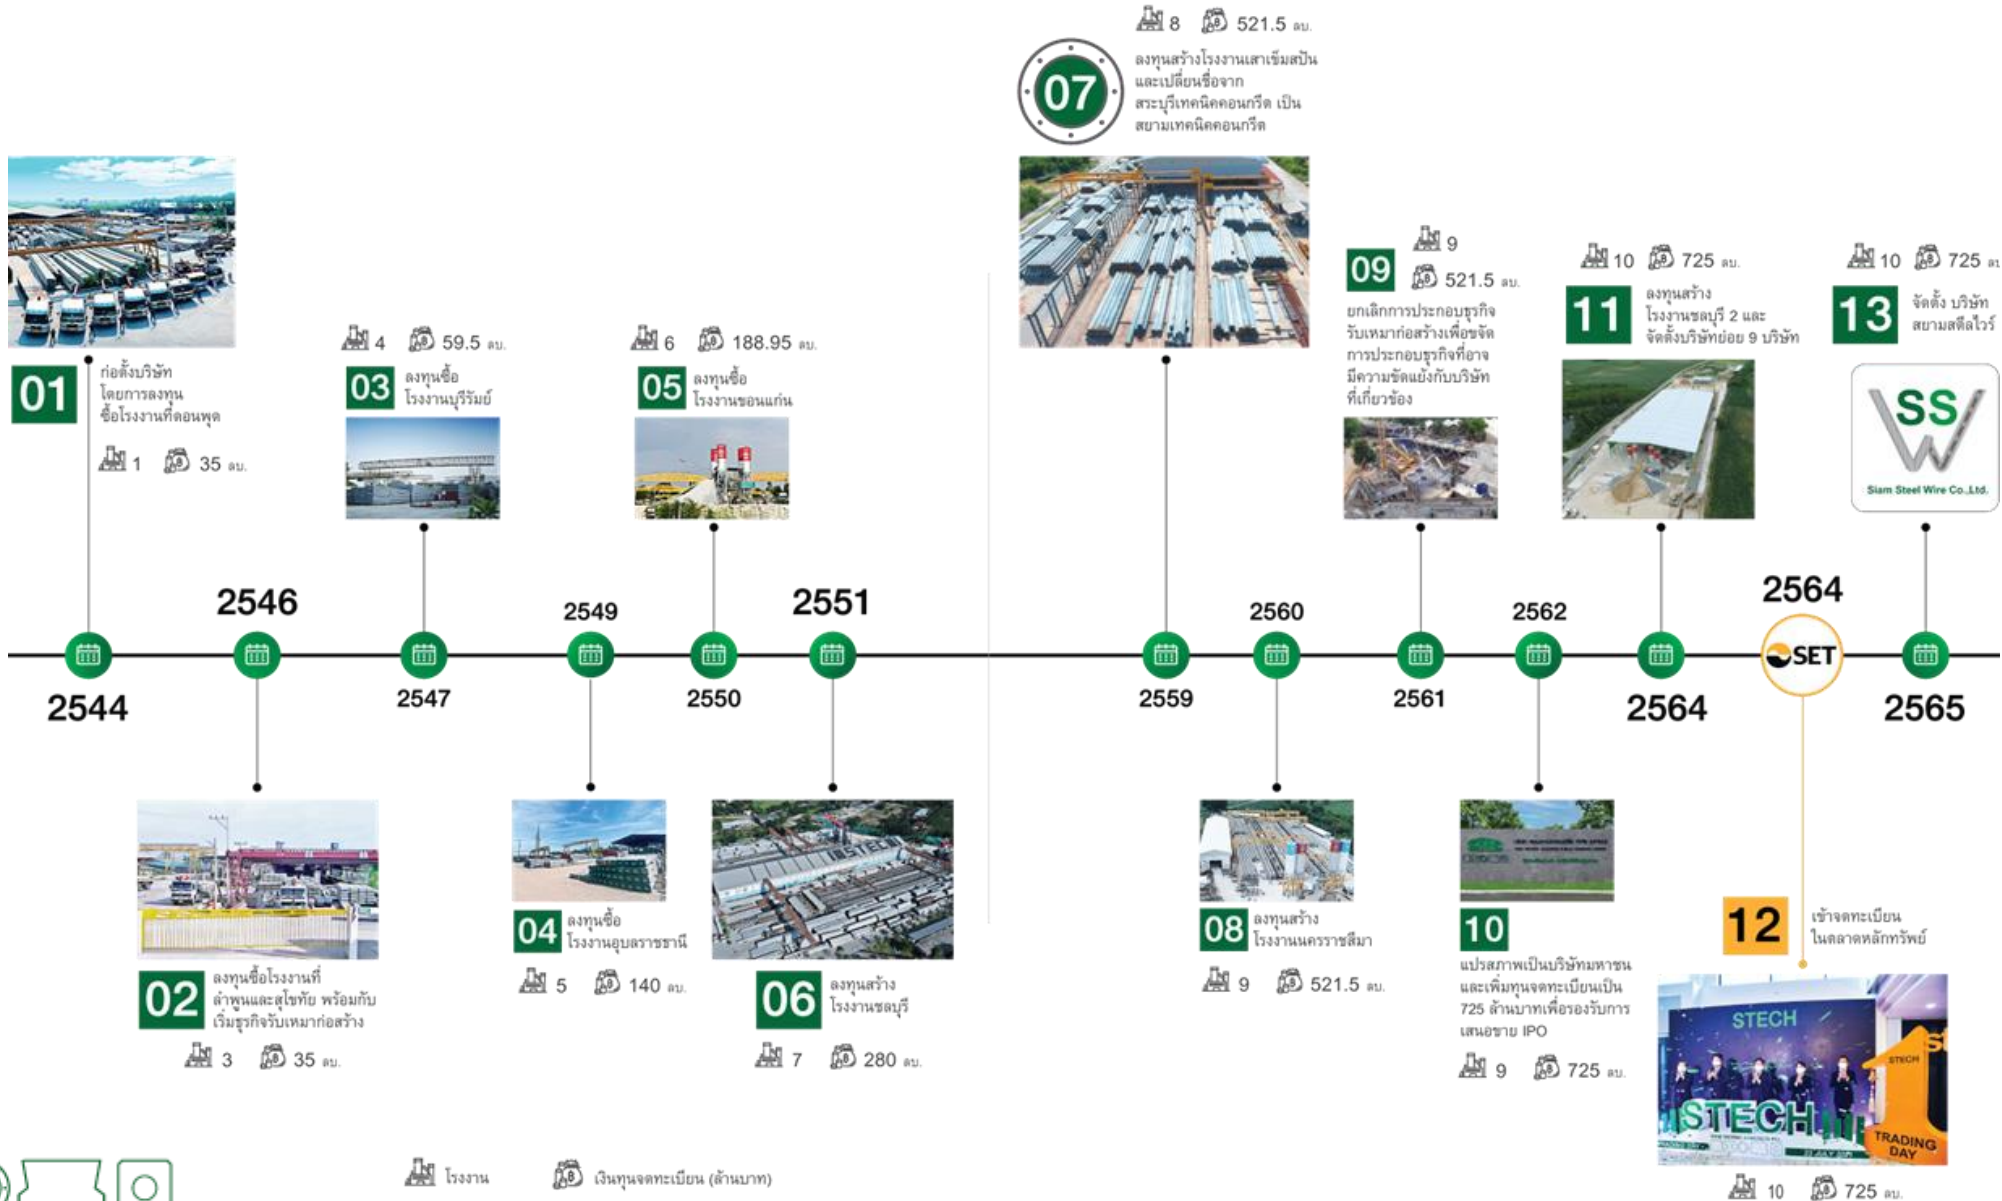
8 521.5 ลบ.

07
ลงทุนสร้างโรงงานเสาเข็มสปัน และเปลี่ยนชื่อจาก สระบุรีเทคนิคคอนกรีต เป็น สยามเทคนิคคอนกรีต

01
ก่อตั้งบริษัท โดยการลงทุน ซื้อโรงงานที่ดอนพุด
1 35 ลบ.

4 59.5 ลบ.
03
ลงทุนซื้อ โรงงานบุรีรัมย์

6 188.95 ลบ.
05
ลงทุนซื้อ โรงงานขอนแก่น

9
09
521.5 ลบ.
ยกเลิกการประกอบธุรกิจรับเหมาก่อสร้างเพื่อขจัดการประกอบธุรกิจที่อาจมีความขัดแย้งกับบริษัทที่เกี่ยวข้อง

10 725 ลบ.
11
ลงทุนสร้าง โรงงานชลบุรี 2 และ จัดตั้งบริษัทย่อย 9 บริษัท

10 725 ลบ.
13
จัดตั้ง บริษัท สยามสตีลไวร์

SSW
Siam Steel Wire Co.,Ltd.

2544
2546
2547
2549
2550
2551
2559
2560
2561
2562
2564
2564
SET
2565

02
ลงทุนซื้อโรงงานที่ ลำพูนและสุโขทัย พร้อมกับ เริ่มธุรกิจรับเหมาก่อสร้าง
3 35 ลบ.

04
ลงทุนซื้อ โรงงานอุบลราชธานี
5 140 ลบ.

06
ลงทุนสร้าง โรงงานชลบุรี
7 280 ลบ.

08
ลงทุนสร้าง โรงงานนครราชสีมา
9 521.5 ลบ.

10
แปรสภาพเป็นบริษัทมหาชน และเพิ่มทุนจดทะเบียนเป็น 725 ล้านบาทเพื่อรองรับการเสนอขาย IPO
9 725 ลบ.

12
เข้าจดทะเบียน ในตลาดหลักทรัพย์
STECH
STECH
1st
TRADING DAY
10 725 ลบ.

โรงงาน
เงินทุนจดทะเบียน (ล้านบาท)